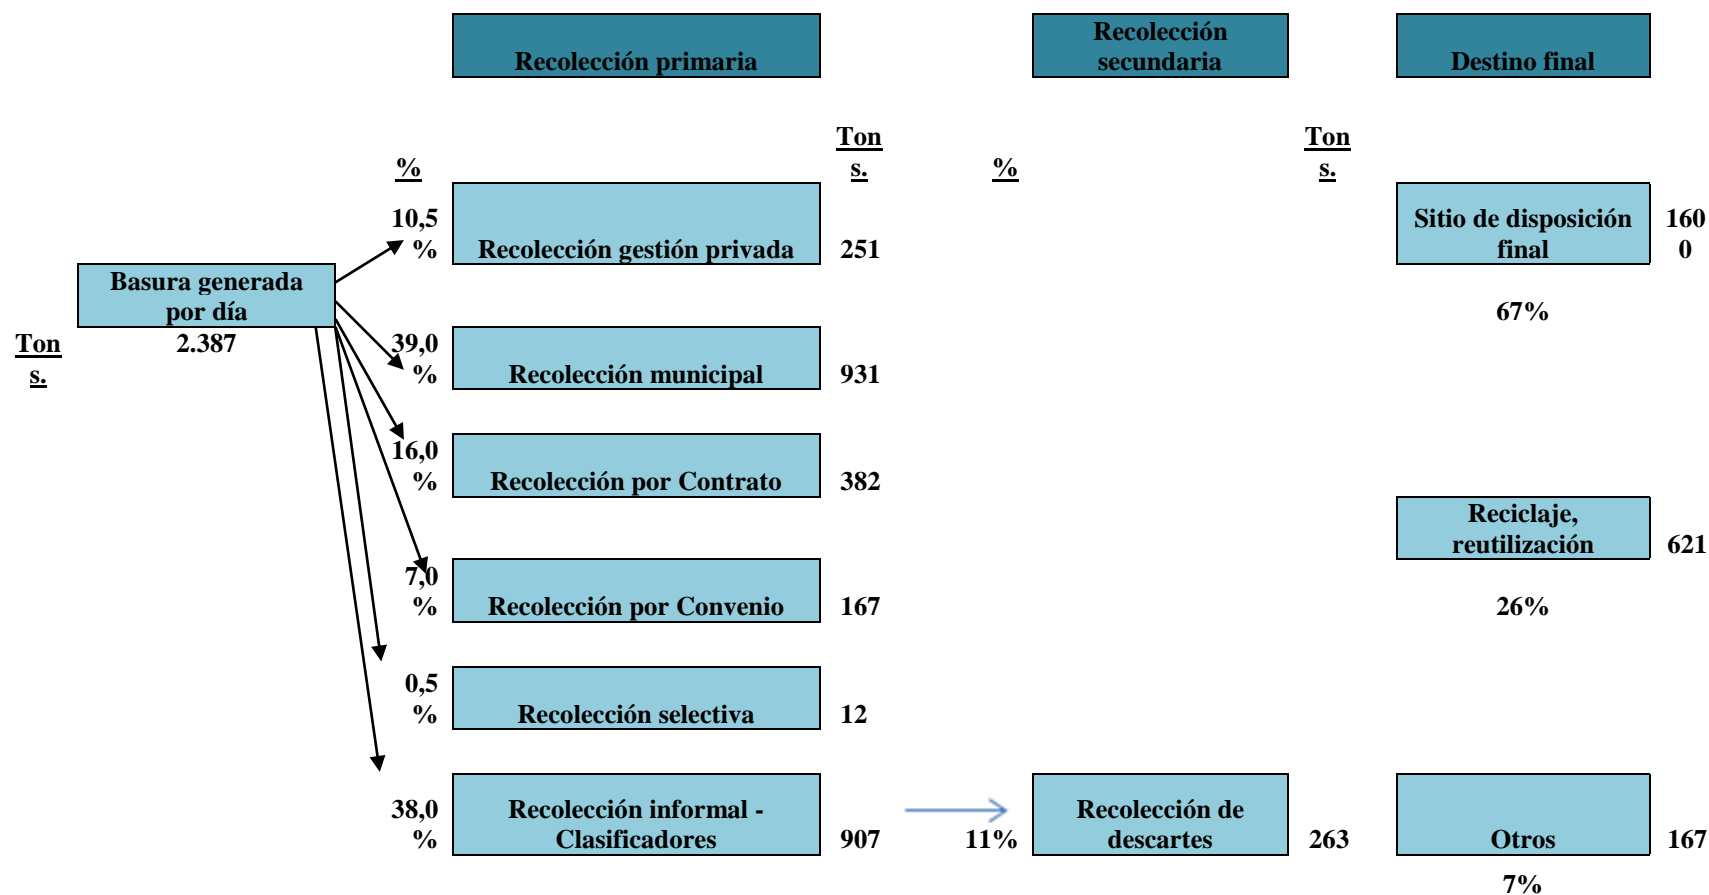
Recolección primaria

Recolección secundaria

Destino final

Tons.

%

%

Tons.

Ton s.

Basura generada por día

2.387

10,5 %

Recolección gestión privada

251

39,0 %

Recolección municipal

931

16,0 %

Recolección por Contrato

382

7,0 %

Recolección por Convenio

167

0,5 %

Recolección selectiva

12

38,0 %

Recolección informal - Clasificadores

907

11%

Recolección de descartes

263

Sitio de disposición final

1600

67%

Reciclaje, reutilización

621

26%

Otros

167

7%